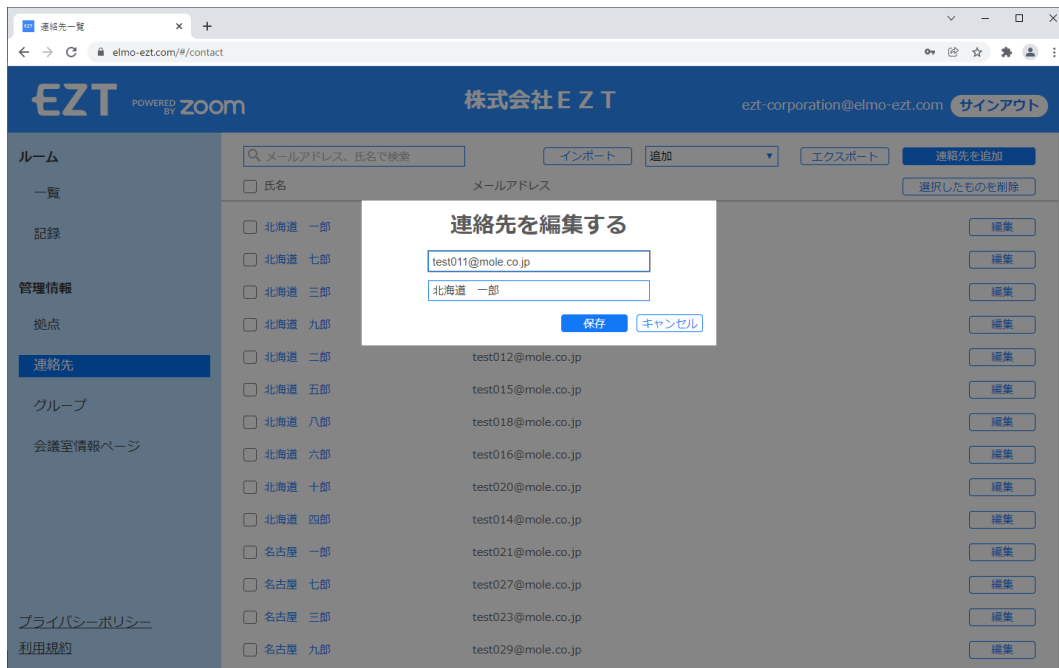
連絡先一覧 × +

elmo-ezt.com/#/contact

EZT POWERED BY zoom

株式会社ＥＺＴ

ezt-corporation@elmo-ezt.com サインアウト

ルーム

一覧

記録

管理情報

拠点

連絡先

グループ

会議室情報ページ

プライバシーポリシー

利用規約

メールアドレス、氏名で検索

インポート

追加

エクスポート

連絡先を追加

氏名

メールアドレス

選択したものを削除

北海道 一郎

北海道 七郎

北海道 三郎

北海道 九郎

北海道 二郎 test012@mole.co.jp

北海道 五郎 test015@mole.co.jp

北海道 八郎 test018@mole.co.jp

北海道 六郎 test016@mole.co.jp

北海道 十郎 test020@mole.co.jp

北海道 四郎 test014@mole.co.jp

名古屋 一郎 test021@mole.co.jp

名古屋 七郎 test027@mole.co.jp

名古屋 三郎 test023@mole.co.jp

名古屋 九郎 test029@mole.co.jp

編集

編集

編集

編集

編集

編集

編集

編集

編集

編集

編集

編集

編集

編集

連絡先を編集する

test011@mole.co.jp

北海道 一郎

保存

キャンセル